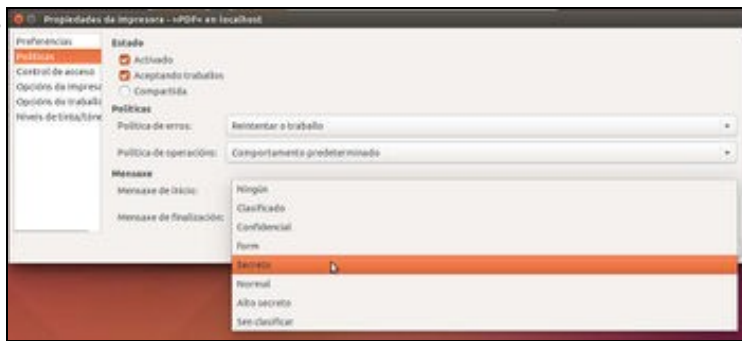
Propiedades da impresora - «PDF» en localhost

Preferencias
Políticas
Control de acceso
Opcións da impresc
Opcións do traballo
Niveis de tinta/tóne

Estado
Activado
Aceptando traballos
Compartida

Políticas
Política de erros: Reintentar o traballo
Política de operacións: Comportamento predeterminado

Mensaxe
Mensaxe de inicio:
Mensaxe de finalización:

Ningún
Clasificado
Confidencial
Form
Secreto
Normal
Alto secreto
Sen clasificar